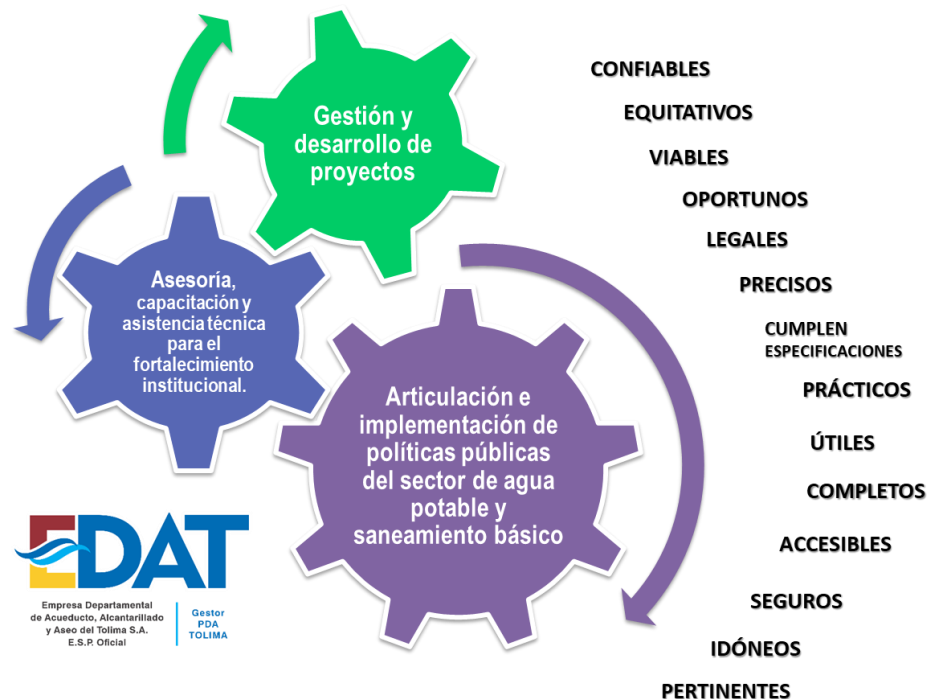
Gestión y desarrollo de proyectos

Asesoría, capacitación y asistencia técnica para el fortalecimiento institucional.

Articulación e implementación de políticas públicas del sector de agua potable y saneamiento básico

CONFIABLES

EQUITATIVOS

VIABLES

OPORTUNOS

LEGALES

PRECISOS

CUMPLEN ESPECIFICACIONES

PRÁCTICOS

ÚTILES

COMPLETOS

ACCESIBLES

SEGUROS

IDÓNEOS

PERTINENTES

EDAT

Empresa Departamental de Acueducto, Alcantarillado y Aseo del Tolima S.A. E.S.P. Oficial

Gestor PDA TOLIMA